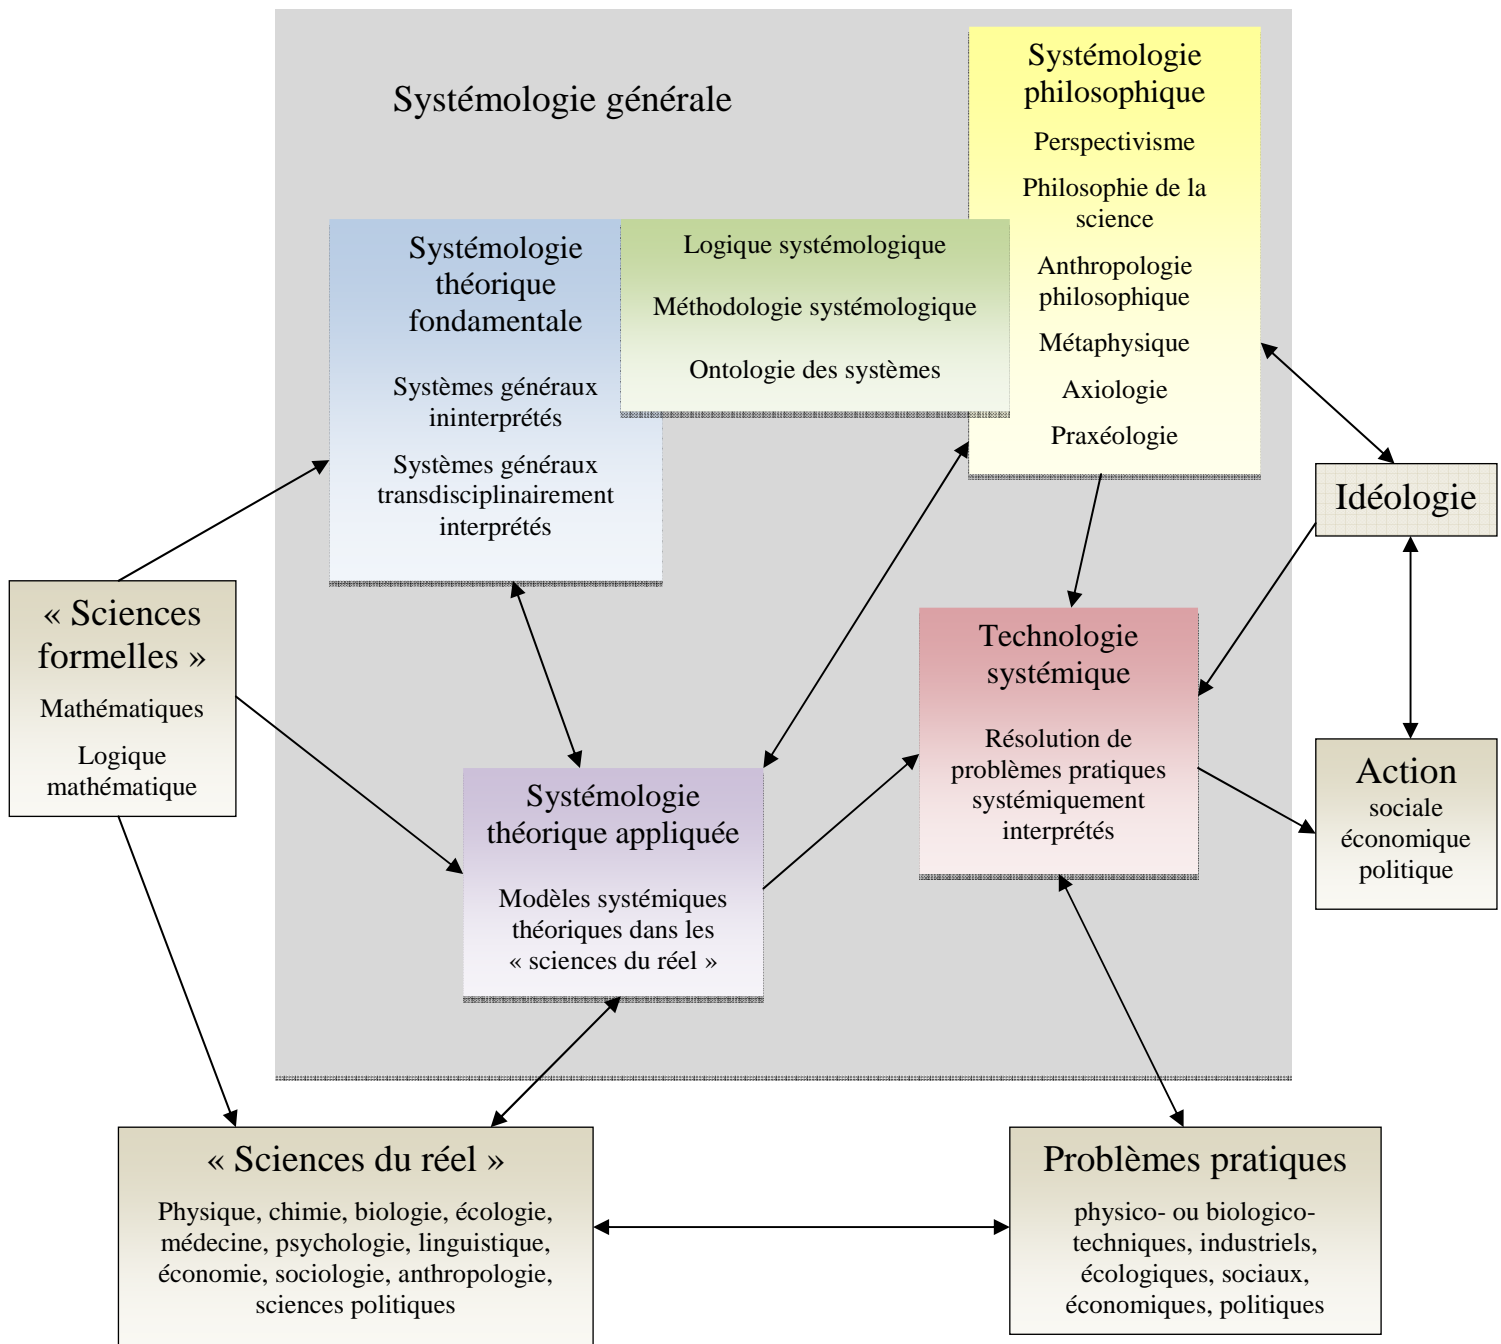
Systémologie générale

Systémologie philosophique

Perspectivisme

Philosophie de la science

Anthropologie philosophique

Métaphysique

Axiologie

Praxéologie

Systémologie théorique fondamentale

Systèmes généraux ininterprétés

Systèmes généraux transdisciplinairement interprétés

Logique systémologique

Méthodologie systémologique

Ontologie des systèmes

Idéologie

« Sciences formelles »

Mathématiques

Logique mathématique

Technologie systémique

Résolution de problèmes pratiques systémiquement interprétés

Action

sociale
économique
politique

Systémologie théorique appliquée

Modèles systémiques théoriques dans les « sciences du réel »

« Sciences du réel »

Physique, chimie, biologie, écologie, médecine, psychologie, linguistique, économie, sociologie, anthropologie, sciences politiques

Problèmes pratiques

physico- ou biologico-techniques, industriels, écologiques, sociaux, économiques, politiques